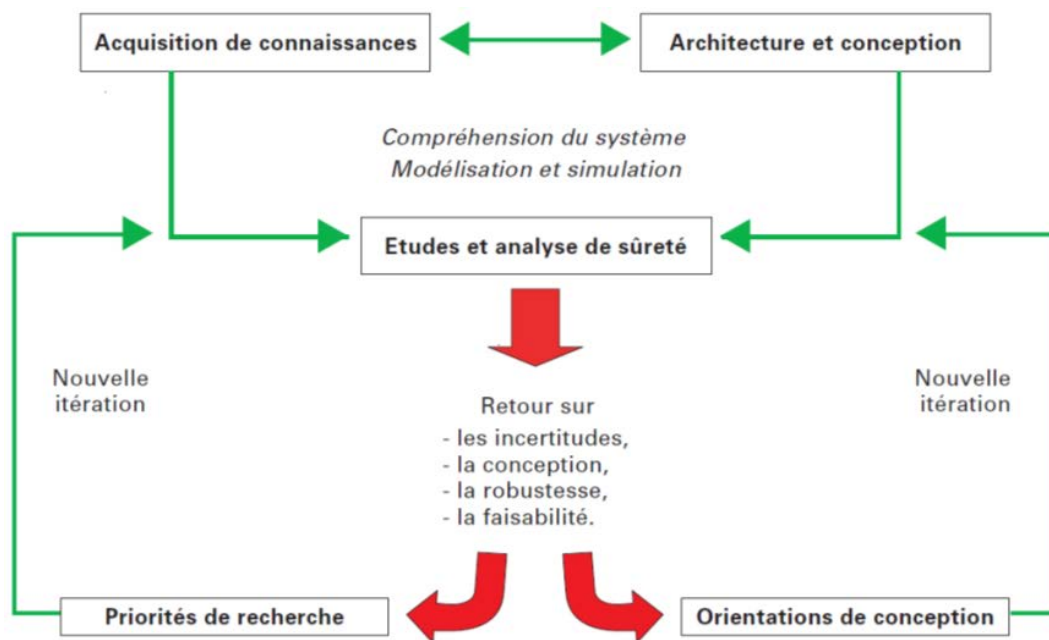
Acquisition de connaissances

Architecture et conception

Compréhension du système
Modélisation et simulation

Etudes et analyse de sûreté

Nouvelle itération

Nouvelle itération

Retour sur
- les incertitudes,
- la conception,
- la robustesse,
- la faisabilité.

Priorités de recherche

Orientations de conception